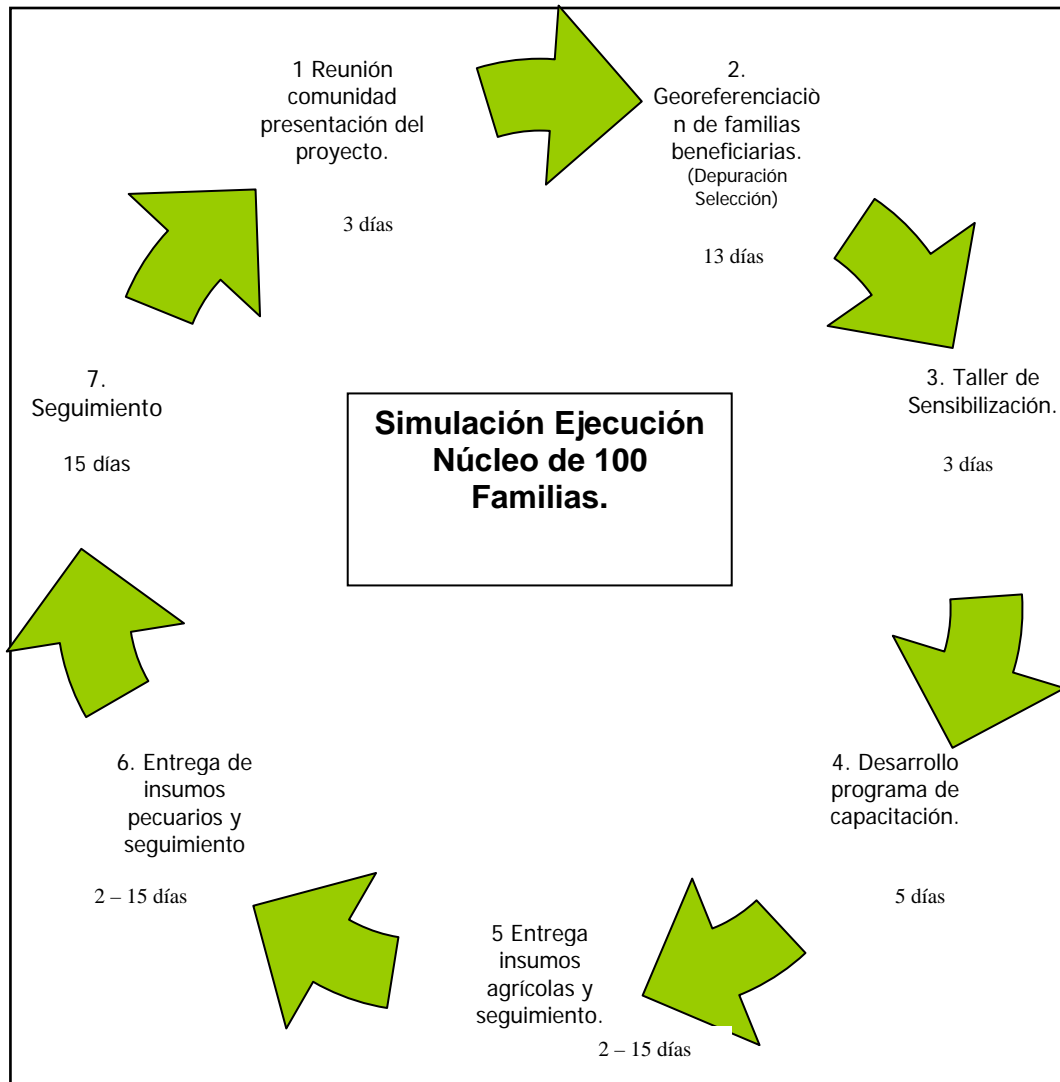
1 Reunión comunidad presentación del proyecto.

3 días

2. Georeferenciación de familias beneficiarias. (Depuración Selección)

13 días

3. Taller de Sensibilización.

3 días

Simulación Ejecución Núcleo de 100 Familias.

7. Seguimiento

15 días

4. Desarrollo programa de capacitación.

5 días

5 Entrega insumos agrícolas y seguimiento.

2 – 15 días

6. Entrega de insumos pecuarios y seguimiento

2 – 15 días